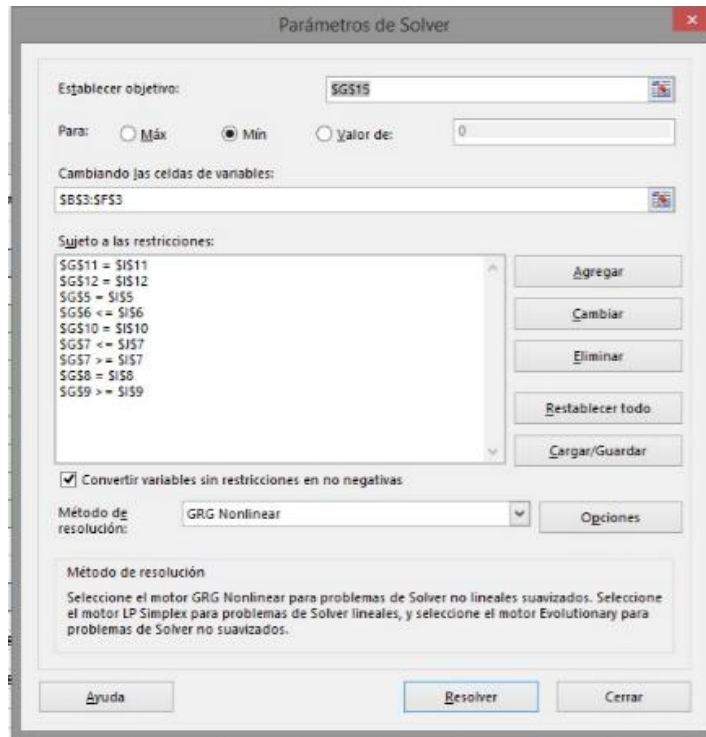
Parámetros de Solver

Establecer objetivo: $G$15

Para: Máx Mín Valor de: 0

Cambiando las celdas de variables:
$B$3:$F$3

Sujeto a las restricciones:
$G$11 = $I$11
$G$12 = $I$12
$G$5 = $I$5
$G$6 <= $I$6
$G$10 = $I$10
$G$7 <= $J$7
$G$7 >= $I$7
$G$8 = $I$8
$G$9 >= $I$9

Agregar
Cambiar
Eliminar
Restablecer todo
Cargar/Guardar

Convertir variables sin restricciones en no negativas

Método de resolución: GRG Nonlinear
Opciones

Método de resolución
Seleccione el motor GRG Nonlinear para problemas de Solver no lineales suavizados. Seleccione el motor LP Simplex para problemas de Solver lineales, y seleccione el motor Evolutionary para problemas de Solver no suavizados.

Ayuda
Resolver
Cerrar